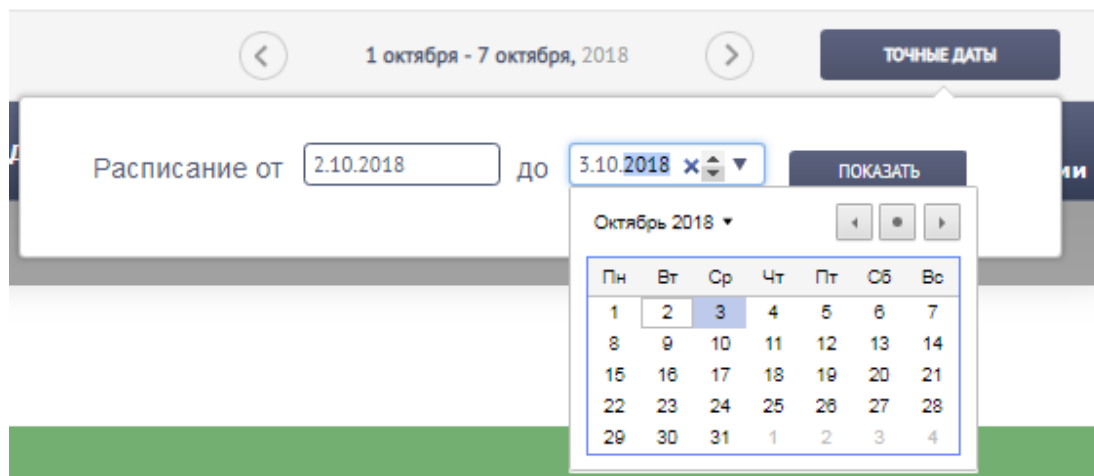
1 октября - 7 октября, 2018

ТОЧНЫЕ ДАТЫ

Расписание от 2.10.2018 до 3.10.2018 ПОКАЗАТЬ

Октябрь 2018

| Пн | Вт | Ср | Чт | Пт | Сб | Вс |
|---|---|---|---|---|---|---|
| 1 | 2 | 3 | 4 | 5 | 6 | 7 |
| 8 | 9 | 10 | 11 | 12 | 13 | 14 |
| 15 | 16 | 17 | 18 | 19 | 20 | 21 |
| 22 | 23 | 24 | 25 | 26 | 27 | 28 |
| 29 | 30 | 31 | 1 | 2 | 3 | 4 |